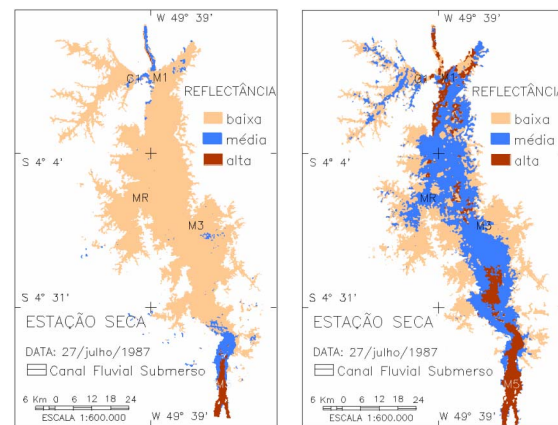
W 49° 39'
C1
M1
REFLECTÂNCIA
baixa
média
alta
S 4° 4'
MR
M3
S 4° 31'
ESTAÇÃO SECA
DATA: 27/julho/1987
Canal Fluvial Submerso
6 Km 0 6 12 18 24
ESCALA 1:600.000
W 49° 39'

W 49° 39'
C1
M1
REFLECTÂNCIA
baixa
média
alta
S 4° 4'
MR
M3
S 4° 31'
ESTAÇÃO SECA
DATA: 27/julho/1987
Canal Fluvial Submerso
M5
6 Km 0 6 12 18 24
ESCALA 1:600.000
W 49° 39'